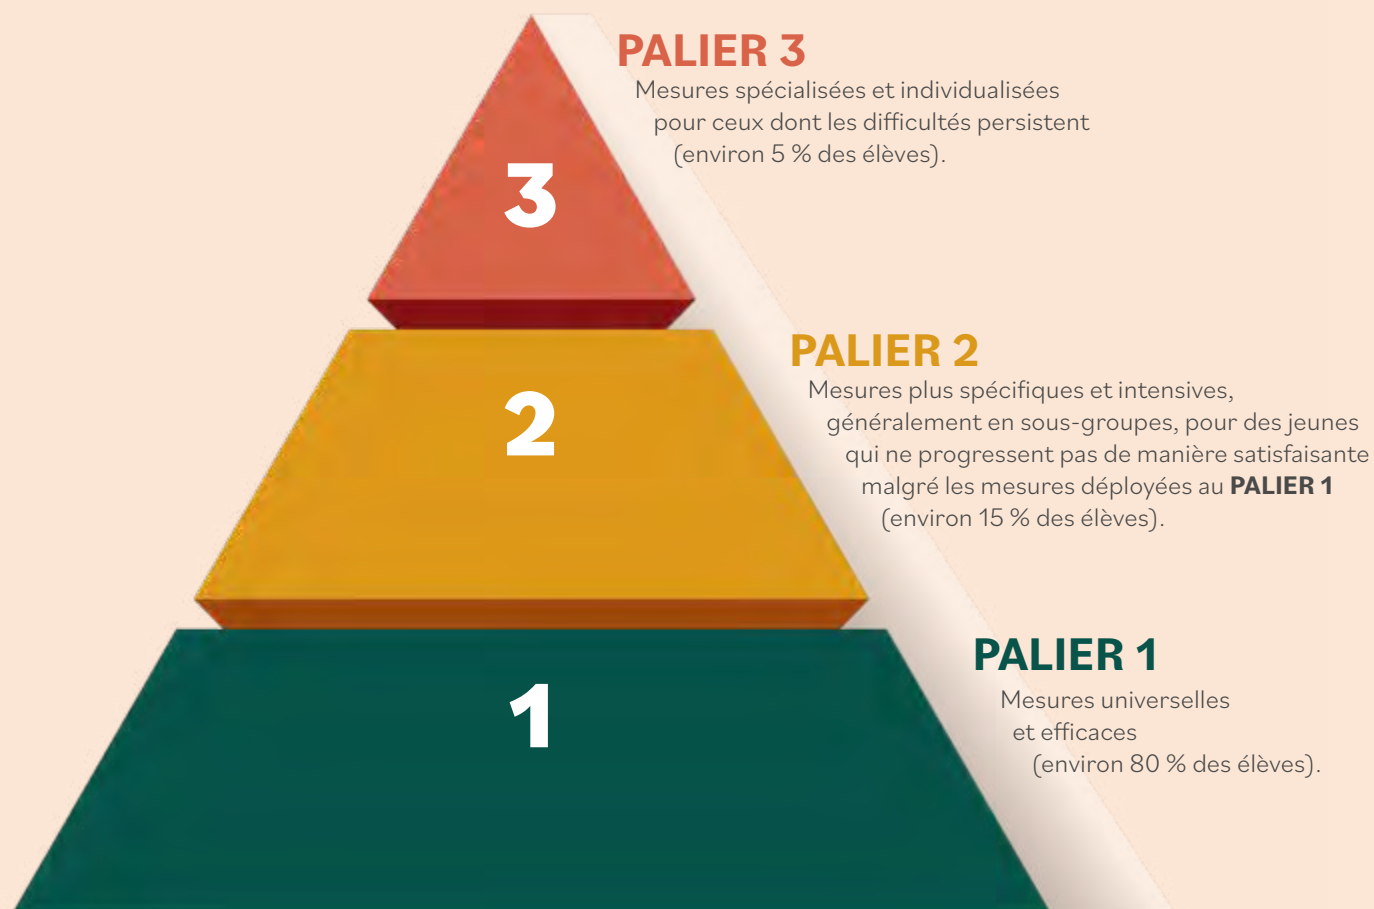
PALIER 3
Mesures spécialisées et individualisées pour ceux dont les difficultés persistent (environ 5 % des élèves).

3

PALIER 2
Mesures plus spécifiques et intensives, généralement en sous-groupes, pour des jeunes qui ne progressent pas de manière satisfaisante malgré les mesures déployées au **PALIER 1** (environ 15 % des élèves).

2

PALIER 1
Mesures universelles et efficaces (environ 80 % des élèves).

1